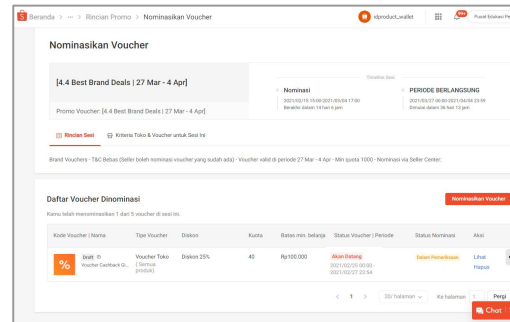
Beranda > ··· > Rincian Promo > Nominasikan Voucher

idproduct_wallet

99+

Pusat Edukasi Pe

Nominasikan Voucher

[4.4 Best Brand Deals | 27 Mar - 4 Apr]

Promo Voucher: [4.4 Best Brand Deals | 27 Mar - 4 Apr]

Timeline Sesi

Nominasi

2021/02/15 15:00-2021/03/04 17:00

Berakhir dalam 14 hari 6 jam

PERIODE BERLANGSUNG

2021/03/27 00:00-2021/04/04 23:59

Dimulai dalam 36 hari 13 jam

Rincian Sesi

Kriteria Toko & Voucher untuk Sesi Ini

Brand Vouchers - T&C Bebas (Seller boleh nominasi voucher yang sudah ada) - Voucher valid di periode 27 Mar - 4 Apr - Min quota 1000 - Nominasi via Seller Center:

Daftar Voucher Dinominasi

Nominasikan Voucher

Kamu telah menominasikan 1 dari 5 voucher di sesi ini.

| Kode Voucher \| Nama | Tipe Voucher | Diskon | Kuota | Batas min. belanja | Status Voucher \| Periode | Status Nominasi | Aksi |
|---|---|---|---|---|---|---|---|
| Draft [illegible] Voucher Cashback Gi... | Voucher Toko (Semua produk) | Diskon 25% | 40 | Rp100.000 | Akan Datang 2021/02/20 00:00 - 2021/02/27 23:54 | Dalam Pemeriksaan | Lihat Hapus |

< 1 > 20 / halaman Ke halaman Pergi

Chat